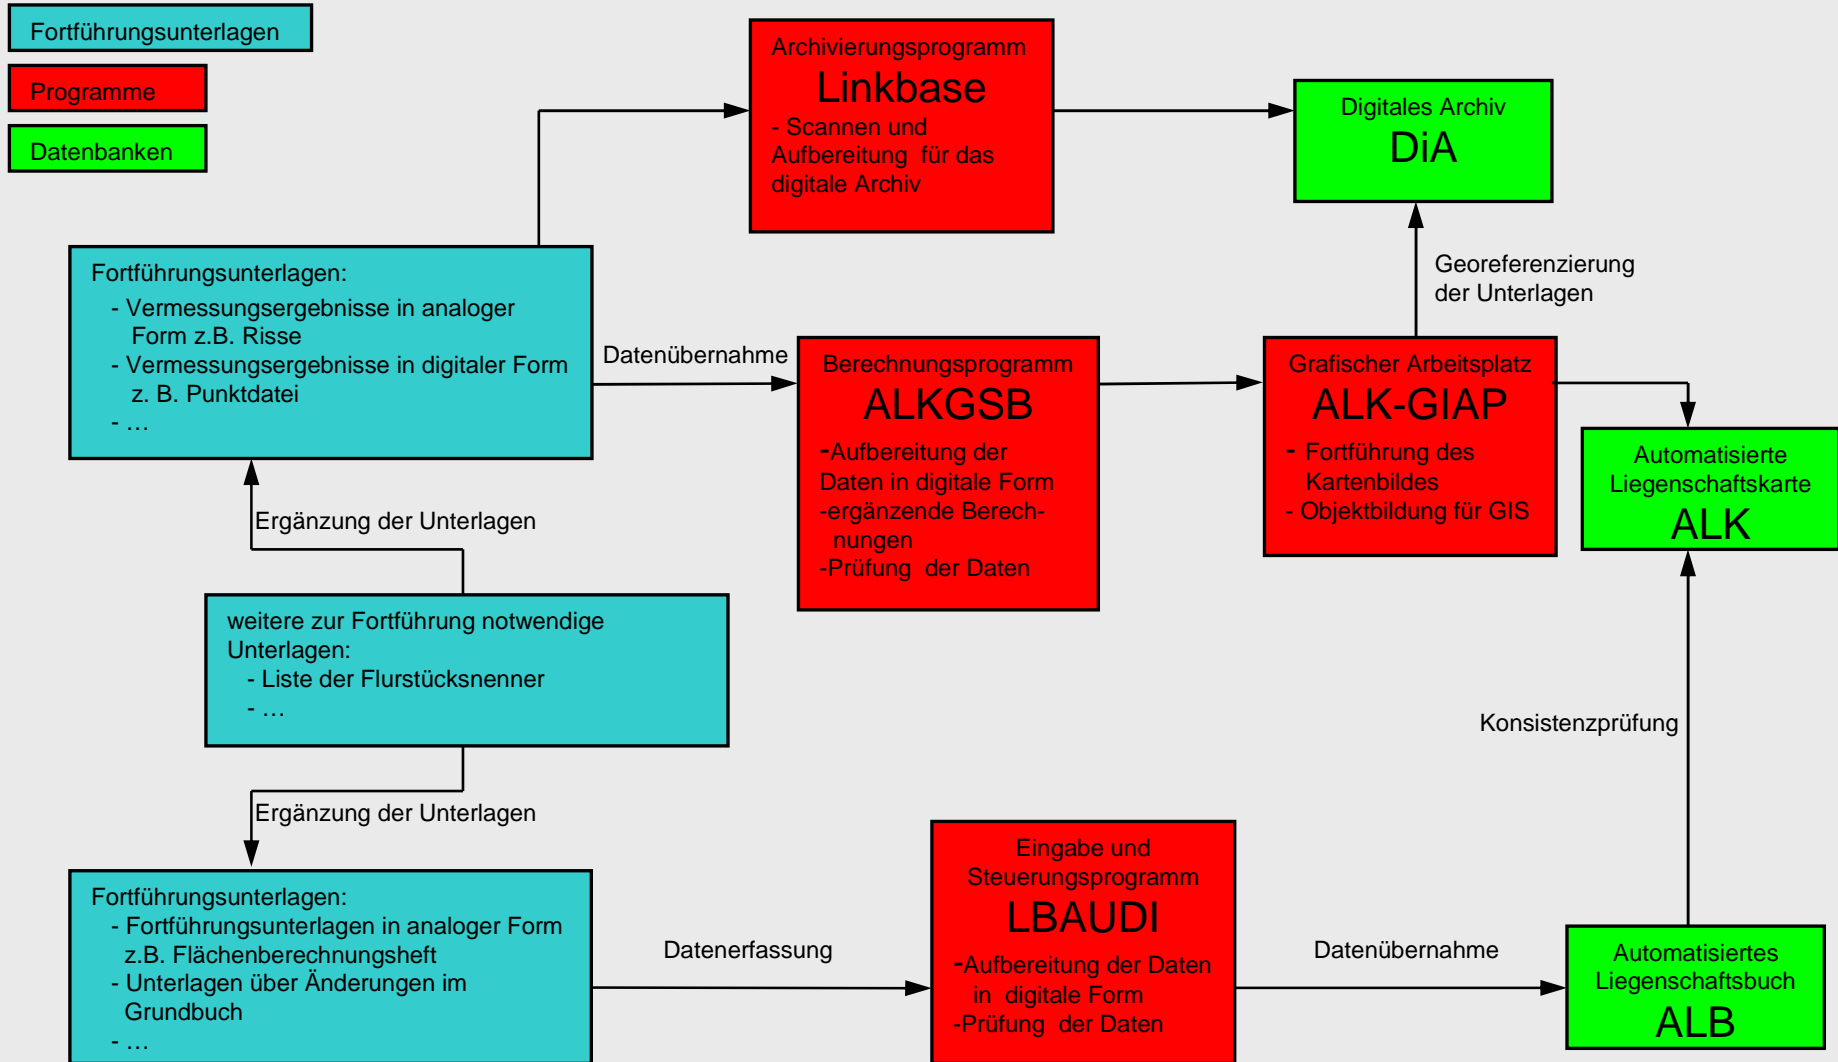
Fortführungsunterlagen

Programme

Datenbanken

Archivierungsprogramm
Linkbase
- Scannen und Aufbereitung für das digitale Archiv

Digitales Archiv
DiA

Fortführungsunterlagen:
- Vermessungsergebnisse in analoger Form z.B. Risse
- Vermessungsergebnisse in digitaler Form z. B. Punktdatei
- …

Datenübernahme

Berechnungsprogramm
ALKGSB
-Aufbereitung der Daten in digitale Form
-ergänzende Berechnungen
-Prüfung der Daten

Georeferenzierung der Unterlagen

Grafischer Arbeitsplatz
ALK-GIAP
- Fortführung des Kartenbildes
- Objektbildung für GIS

Automatisierte Liegenschaftskarte
ALK

Ergänzung der Unterlagen

weitere zur Fortführung notwendige Unterlagen:
- Liste der Flurstücksnenner
- …

Konsistenzprüfung

Ergänzung der Unterlagen

Fortführungsunterlagen:
- Fortführungsunterlagen in analoger Form z.B. Flächenberechnungsheft
- Unterlagen über Änderungen im Grundbuch
- …

Datenerfassung

Eingabe und Steuerungsprogramm
LBAUDI
-Aufbereitung der Daten in digitale Form
-Prüfung der Daten

Datenübernahme

Automatisiertes Liegenschaftsbuch
ALB